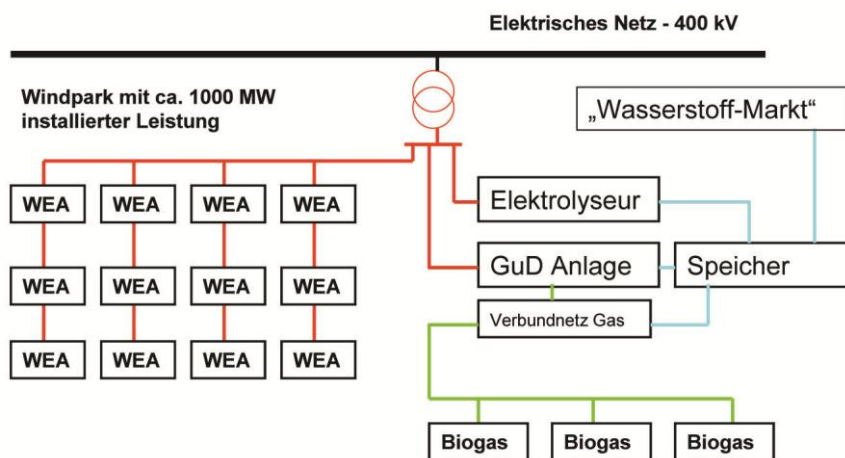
Elektrisches Netz - 400 kV

Windpark mit ca. 1000 MW installierter Leistung

„Wasserstoff-Markt“

WEA
WEA
WEA
WEA

Elektrolyseur

WEA
WEA
WEA
WEA

GuD Anlage

Speicher

Verbundnetz Gas

WEA
WEA
WEA
WEA

Biogas
Biogas
Biogas